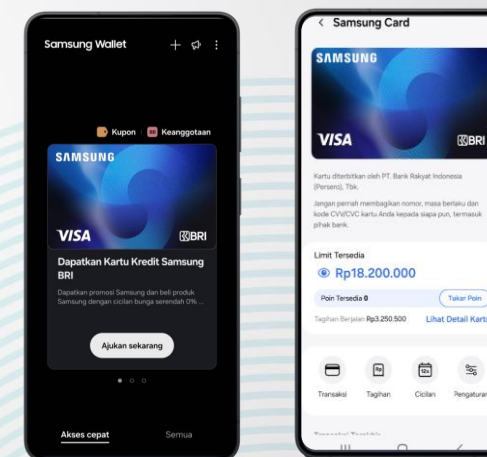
Samsung Wallet

Kupon Keanggotaan

SAMSUNG

VISA BRI

Dapatkan Kartu Kredit Samsung BRI

Dapatkan promosi Samsung dan beli produk Samsung dengan cicilan bunga serendah 0% ...

Ajukan sekarang

Akses cepat Semua

< Samsung Card

SAMSUNG

VISA BRI

Kartu diterbitkan oleh PT. Bank Rakyat Indonesia (Persero), Tbk.

Jangan pernah membagikan nomor, masa berlaku dan kode CVV/CVC kartu Anda kepada siapa pun, termasuk pihak bank.

Limit Tersedia

Rp18.200.000

Poin Tersedia 0 Tukar Poin

Tagihan Berjalan Rp3.250.500 Lihat Detail Kartu

Transaksi Tagihan Cicilan Pengaturan

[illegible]